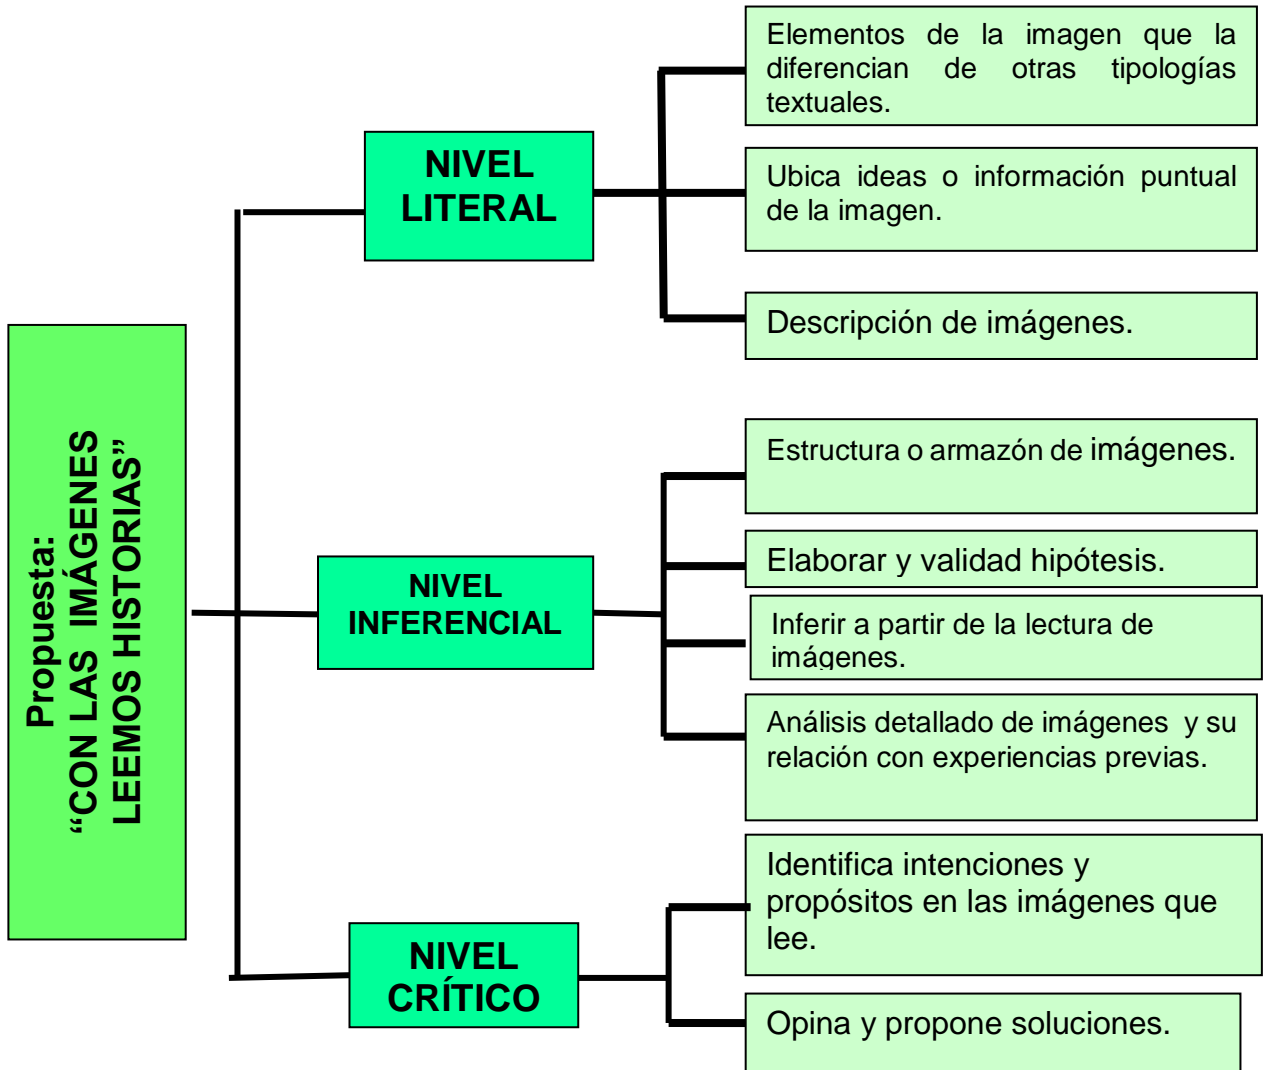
Propuesta:
"CON LAS IMÁGENES LEEMOS HISTORIAS"

NIVEL LITERAL

Elementos de la imagen que la diferencian de otras tipologías textuales.

Ubica ideas o información puntual de la imagen.

Descripción de imágenes.

NIVEL INFERENCIAL

Estructura o armazón de imágenes.

Elaborar y validad hipótesis.

Inferir a partir de la lectura de imágenes.

Análisis detallado de imágenes y su relación con experiencias previas.

NIVEL CRÍTICO

Identifica intenciones y propósitos en las imágenes que lee.

Opina y propone soluciones.